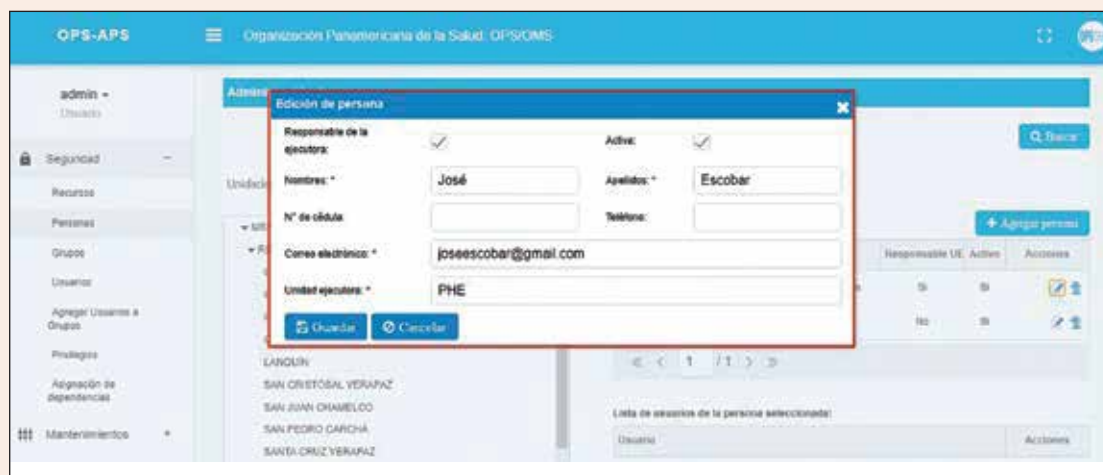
OPS-APS

Organización Panamericana de la Salud: OPS/OMS

admin
Usuario

Seguridad
Recursos
Personas
Grupos
Usuarios
Agregar Usuarios a Grupos
Privilegios
Asignación de dependencias
Mantenimientos

Admin

Unidad

Edición de persona

Responsable de la ejecutora: ✓
Activo: ✓
Nombres: * José
Apellidos: * Escobar
N° de cédula:
Teléfono:
Correo electrónico: * joseescobar@gmail.com
Unidad ejecutora: * PHE

Guardar
Cancelar

Buscar

Agregar persona

Responsable UE
Activo
Acciones

Si
Si
No
Si

1 /1

LANQUIN
SAN CRISTÓBAL VERAPAZ
SAN JUAN CHAMELCO
SAN PEDRO CARCHÁ
SANTA CRUZ VERAPAZ

Lista de usuarios de la persona seleccionada:
Usuario
Acciones